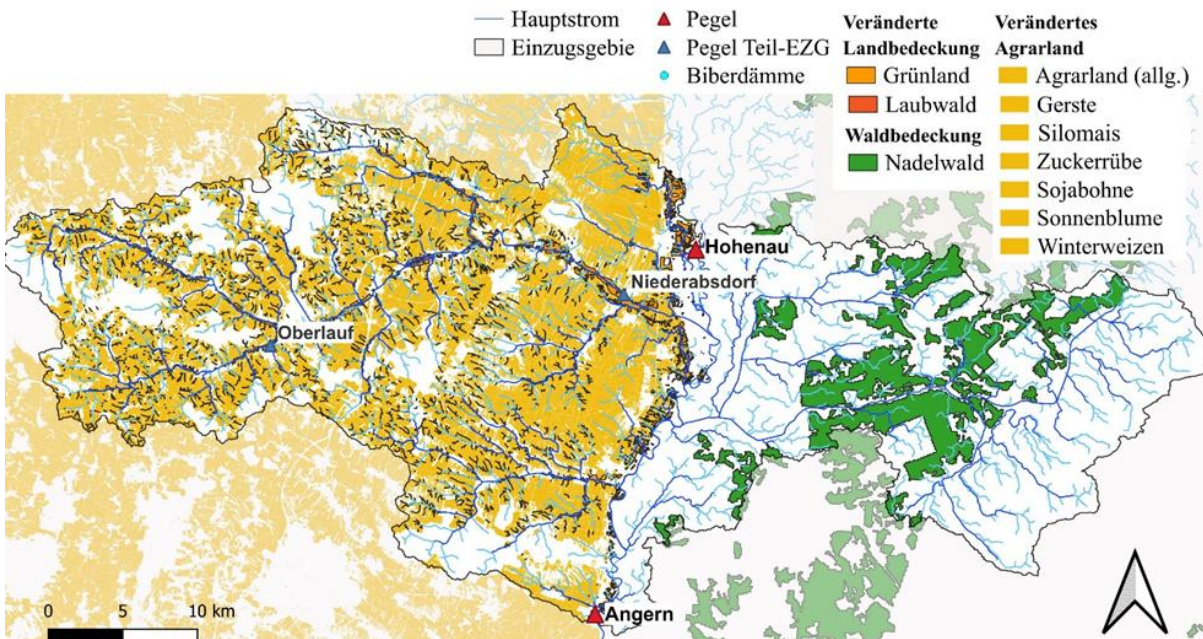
Hauptstrom
Einzugsgebie
Pegel
Pegel Teil-EZG
Biberdämme

Veränderte Landbedeckung
Grünland
Laubwald
Waldbedeckung
Nadelwald

Verändertes Agrarland
Agrarland (allg.)
Gerste
Silomais
Zuckerrübe
Sojabohne
Sonnenblume
Winterweizen

Hohenau
Niederabsdorf
Oberlauf
Angern

0 5 10 km